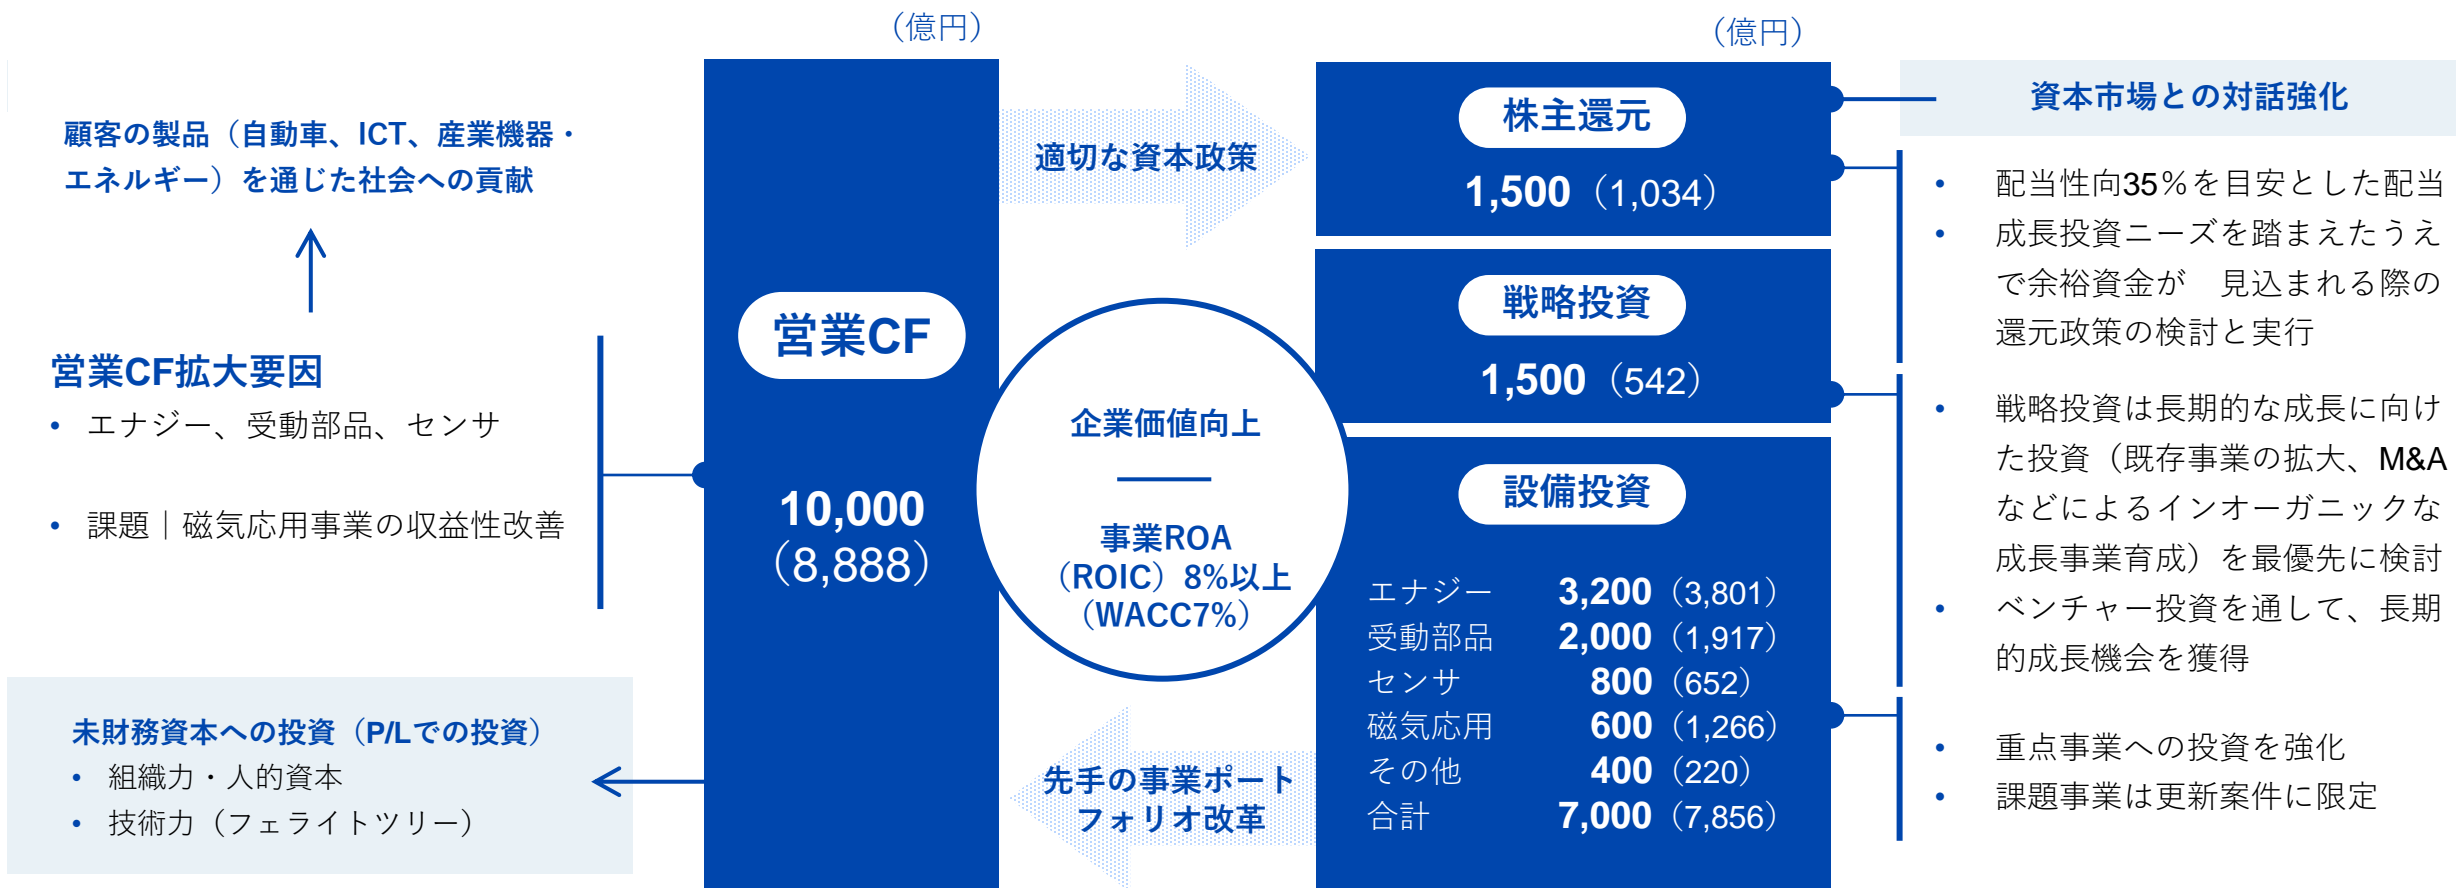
（億円）

（億円）

顧客の製品（自動車、ICT、産業機器・エネルギー）を通じた社会への貢献

営業CF拡大要因
• エナジー、受動部品、センサ
• 課題｜磁気応用事業の収益性改善

営業CF
10,000
（8,888）

適切な資本政策

企業価値向上
事業ROA（ROIC）8%以上（WACC7%）

先手の事業ポートフォリオ改革

未財務資本への投資（P/Lでの投資）
• 組織力・人的資本
• 技術力（フェライトツリー）

株主還元
1,500（1,034）

戦略投資
1,500（542）

設備投資

| エナジー | 3,200（3,801） |
|---|---|
| 受動部品 | 2,000（1,917） |
| センサ | 800（652） |
| 磁気応用 | 600（1,266） |
| その他 | 400（220） |
| 合計 | 7,000（7,856） |

資本市場との対話強化

• 配当性向35％を目安とした配当
• 成長投資ニーズを踏まえたうえで余裕資金が 見込まれる際の還元政策の検討と実行

• 戦略投資は長期的な成長に向けた投資（既存事業の拡大、M&Aなどによるインオーガニックな成長事業育成）を最優先に検討
• ベンチャー投資を通して、長期的成長機会を獲得

• 重点事業への投資を強化
• 課題事業は更新案件に限定